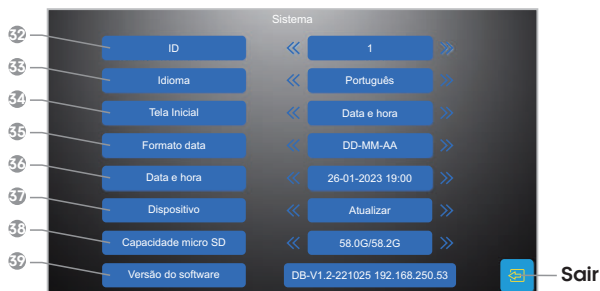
Sistema

32 ID « 1 »

33 Idioma « Português »

34 Tela Inicial « Data e hora »

35 Formato data « DD-MM-AA »

36 Data e hora « 26-01-2023 19:00 »

37 Dispositivo « Atualizar »

38 Capacidade micro SD « 58.0G/58.2G »

39 Versão do software DB-V1.2-221025 192.168.250.53

Sair